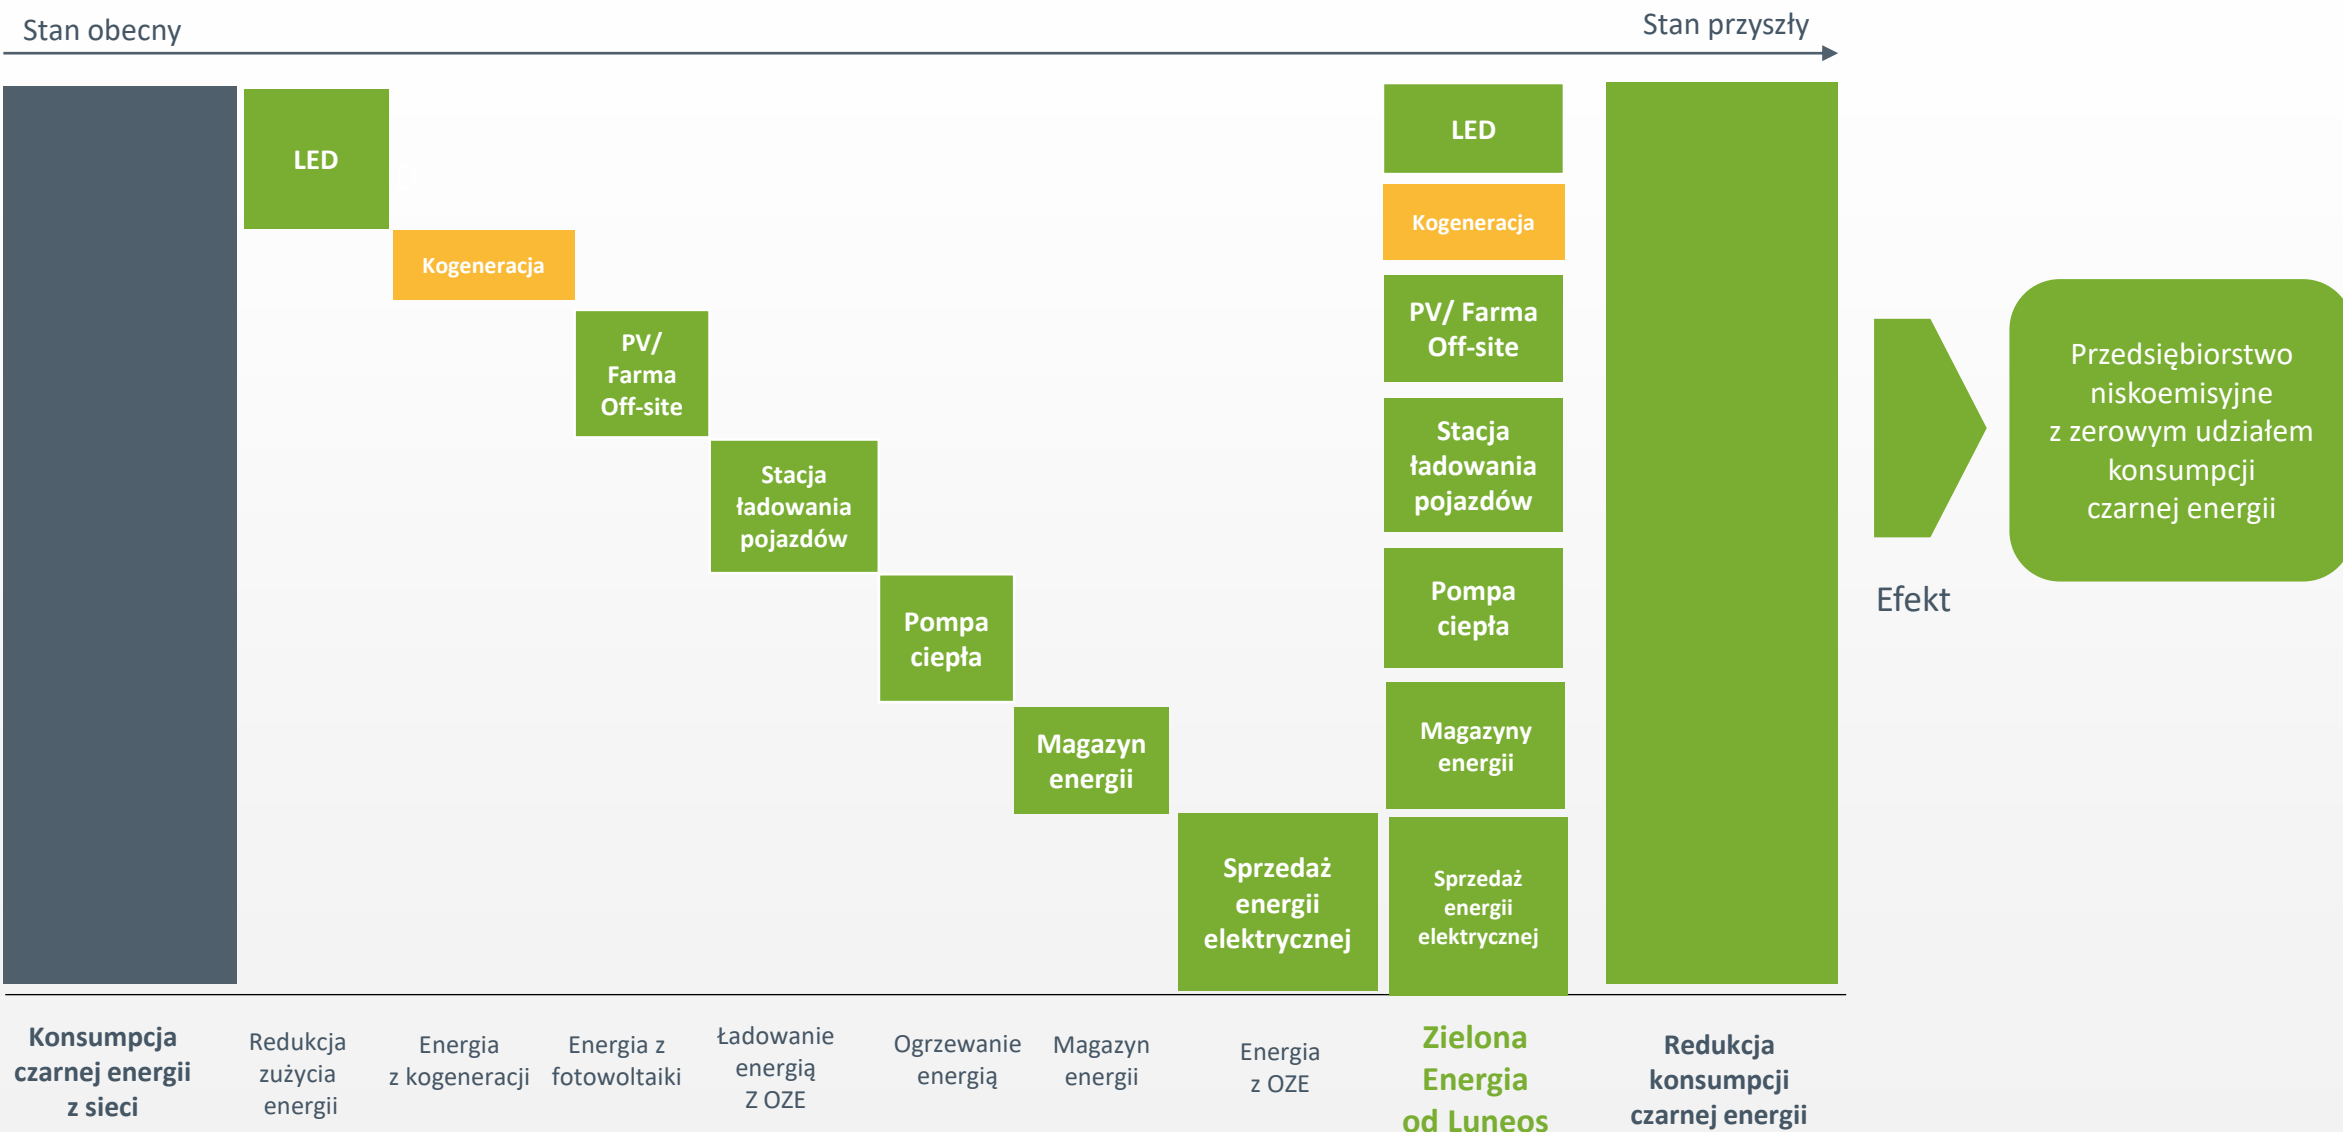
Stan obecny

Stan przyszły

LED

Kogeneracja

PV/ Farma Off-site

Stacja ładowania pojazdów

Pompa ciepła

Magazyn energii

Sprzedaż energii elektrycznej

LED

Kogeneracja

PV/ Farma Off-site

Stacja ładowania pojazdów

Pompa ciepła

Magazyny energii

Sprzedaż energii elektrycznej

Efekt

Przedsiębiorstwo niskoemisyjne z zerowym udziałem konsumpcji czarnej energii

Konsumpcja czarnej energii z sieci

Redukcja zużycia energii

Energia z kogeneracji

Energia z fotowoltaiki

Ładowanie energią Z OZE

Ogrzewanie energią

Magazyn energii

Energia z OZE

Zielona Energia od Luneos

Redukcja konsumpcji czarnej energii